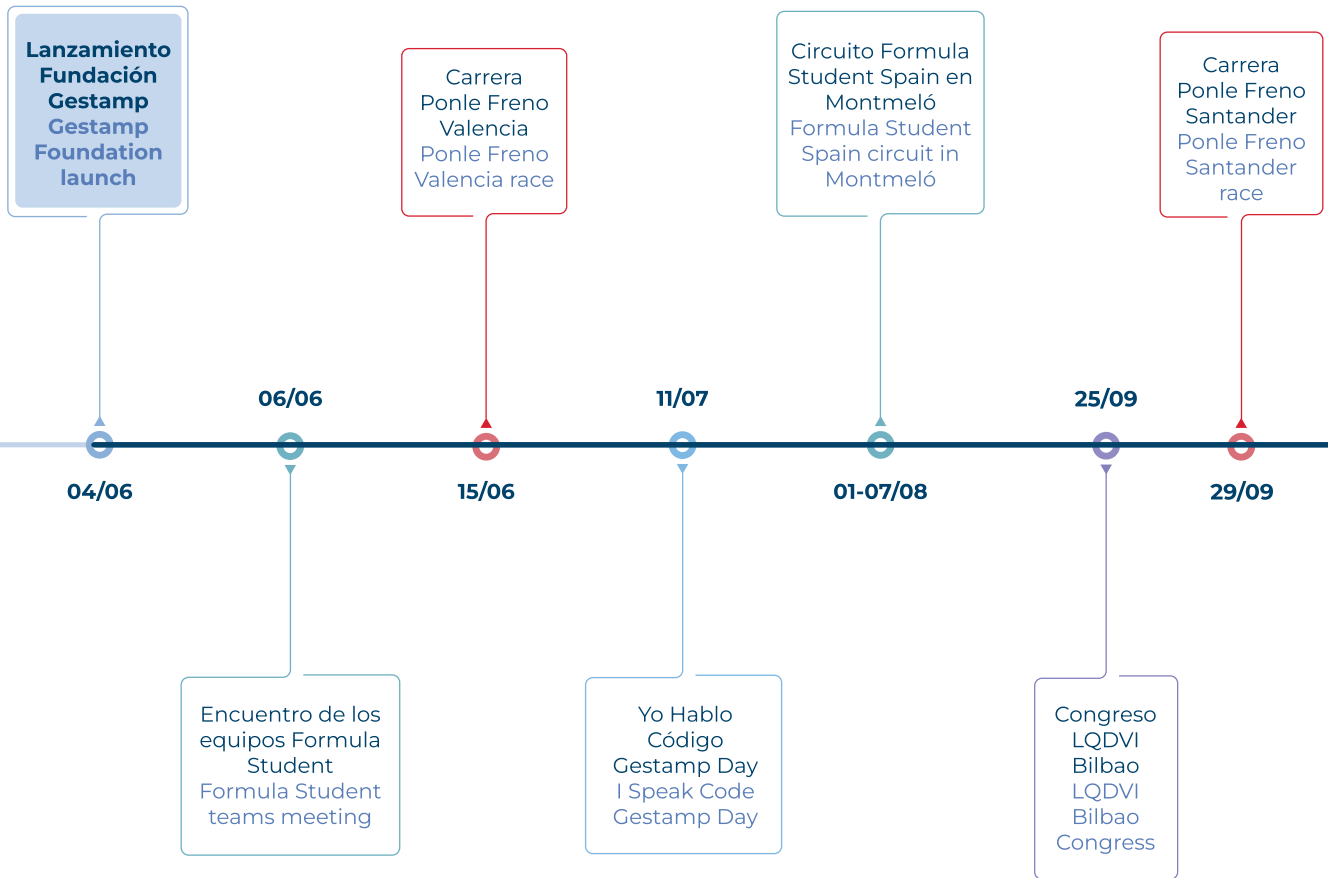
Lanzamiento Fundación Gestamp
Gestamp Foundation launch

Carrera Ponle Freno Valencia
Ponle Freno Valencia race

Circuito Formula Student Spain en Montmeló
Formula Student Spain circuit in Montmeló

Carrera Ponle Freno Santander
Ponle Freno Santander race

06/06

11/07

25/09

04/06

15/06

01-07/08

29/09

Encuentro de los equipos Formula Student
Formula Student teams meeting

Yo Hablo Código Gestamp Day
I Speak Code Gestamp Day

Congreso LQDVI Bilbao
LQDVI Bilbao Congress